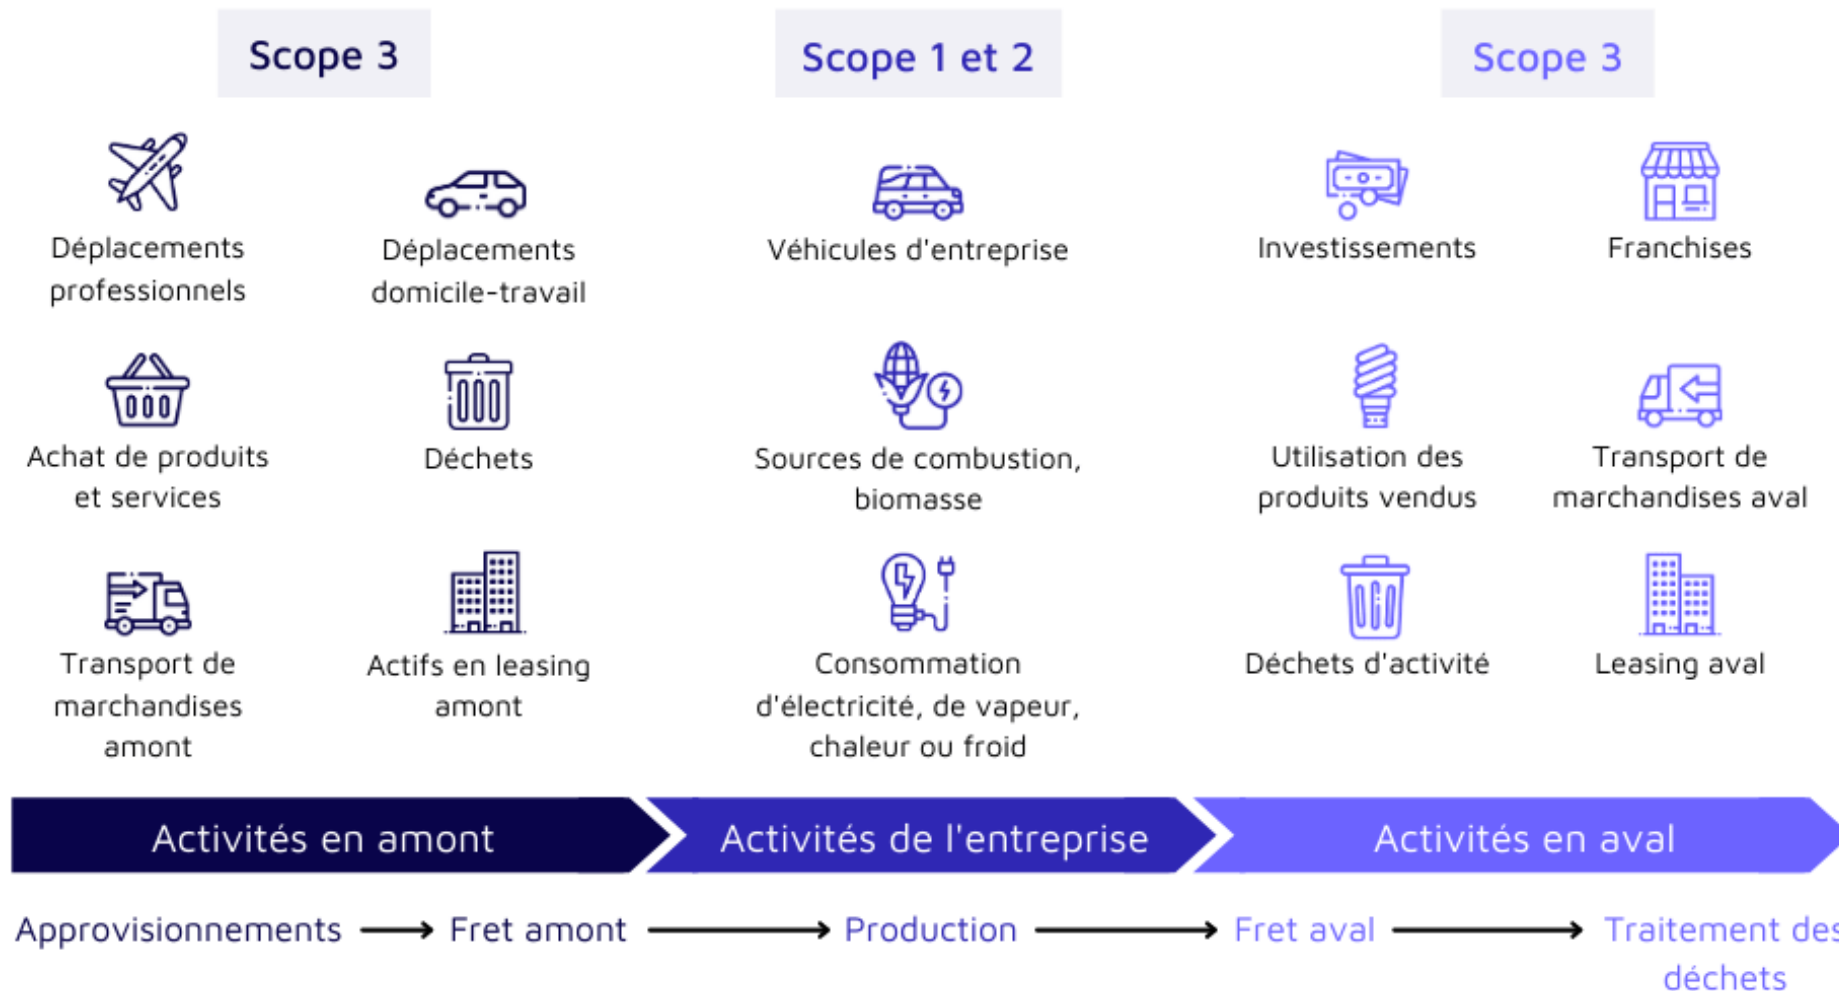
Scope 3

Scope 1 et 2

Scope 3

Déplacements professionnels

Déplacements domicile-travail

Véhicules d'entreprise

Investissements

Franchises

Achat de produits et services

Déchets

Sources de combustion, biomasse

Utilisation des produits vendus

Transport de marchandises aval

Transport de marchandises amont

Actifs en leasing amont

Consommation d'électricité, de vapeur, chaleur ou froid

Déchets d'activité

Leasing aval

Activités en amont

Activités de l'entreprise

Activités en aval

Approvisionnements → Fret amont → Production → Fret aval → Traitement des déchets